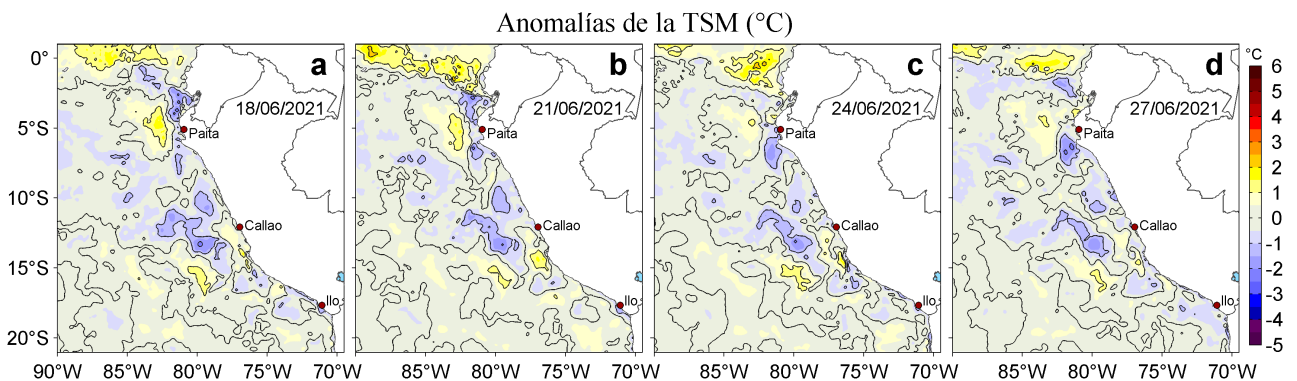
Anomalías de la TSM (°C)

a
18/06/2021
Paita
Callao
Ilo

b
21/06/2021
Paita
Callao
Ilo

c
24/06/2021
Paita
Callao
Ilo

d
27/06/2021
Paita
Callao
Ilo

0°
5°S
10°S
15°S
20°S

90°W 85°W 80°W 75°W 70°W
85°W 80°W 75°W 70°W
85°W 80°W 75°W 70°W
85°W 80°W 75°W 70°W

°C
6
5
4
3
2
1
0
-1
-2
-3
-4
-5